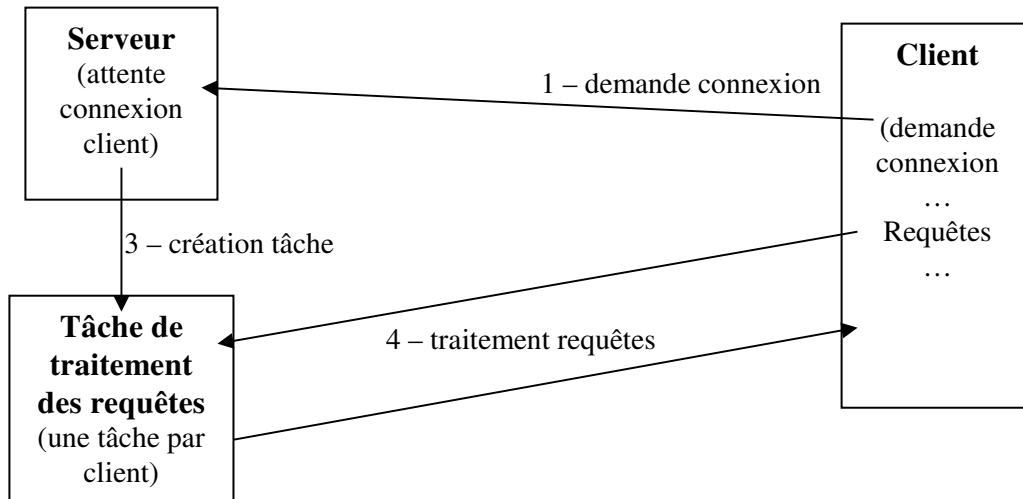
**Serveur**
(attente connexion client)

1 – demande connexion

**Client**
(demande connexion
…
Requêtes
…

3 – création tâche

**Tâche de traitement des requêtes**
(une tâche par client)

4 – traitement requêtes